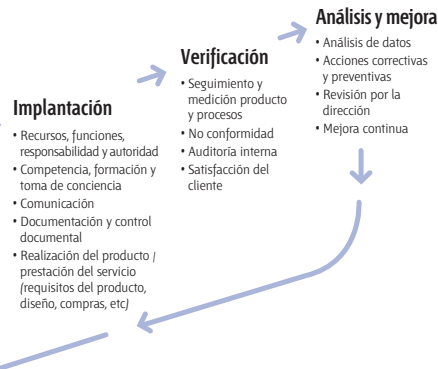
Análisis y mejora
• Análisis de datos
• Acciones correctivas y preventivas
• Revisión por la dirección
• Mejora continua

Verificación
• Seguimiento y medición producto y procesos
• No conformidad
• Auditoría interna
• Satisfacción del cliente

Implantación
• Recursos, funciones, responsabilidad y autoridad
• Competencia, formación y toma de conciencia
• Comunicación
• Documentación y control documental
• Realización del producto / prestación del servicio (requisitos del producto, diseño, compras, etc)